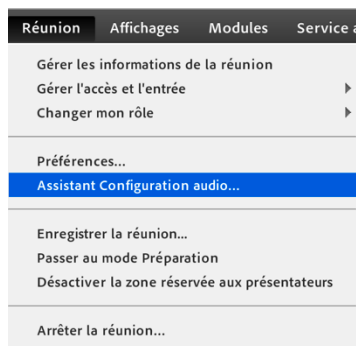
Réunion Affichages Modules Service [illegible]

Gérer les informations de la réunion
Gérer l'accès et l'entrée
Changer mon rôle

Préférences...
Assistant Configuration audio...

Enregistrer la réunion...
Passer au mode Préparation
Désactiver la zone réservée aux présentateurs

Arrêter la réunion...